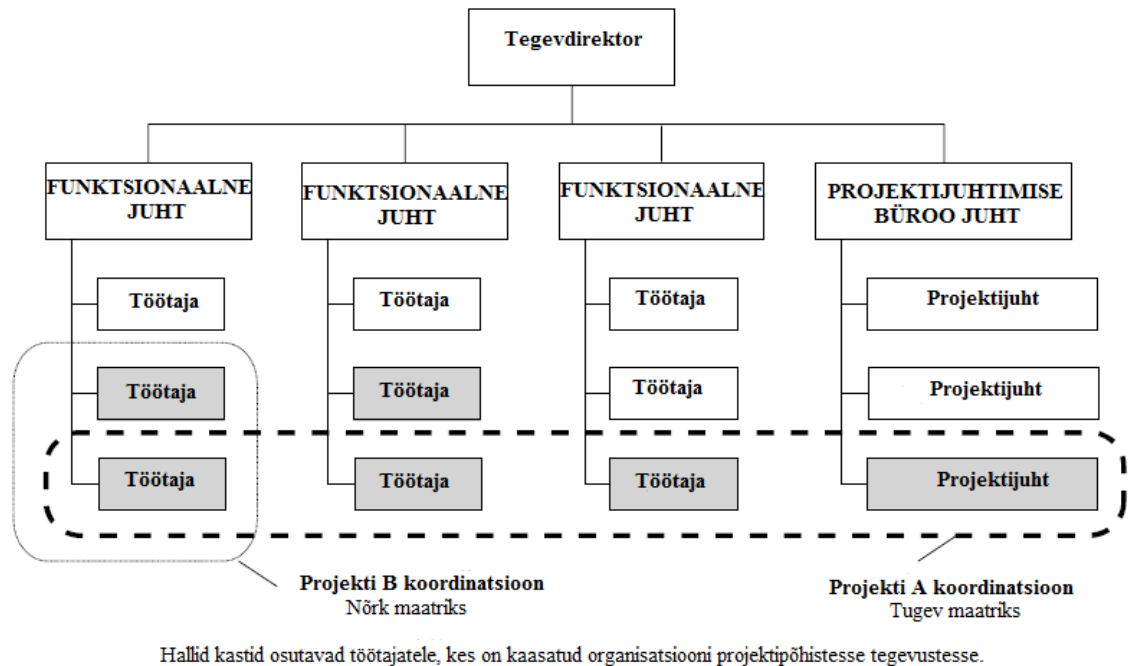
Tegevdirektor

FUNKTSIONAALNE JUHT

FUNKTSIONAALNE JUHT

FUNKTSIONAALNE JUHT

PROJEKTIJUHTIMISE BÜROO JUHT

Töötaja

Töötaja

Töötaja

Töötaja

Töötaja

Töötaja

Töötaja

Töötaja

Töötaja

Projektijuht

Projektijuht

Projektijuht

Projekti B koordinatsioon
Nõrk maatriks

Projekti A koordinatsioon
Tugev maatriks

Hallid kastid osutavad töötajatele, kes on kaasatud organisatsiooni projektipõhistesse tegevustesse.